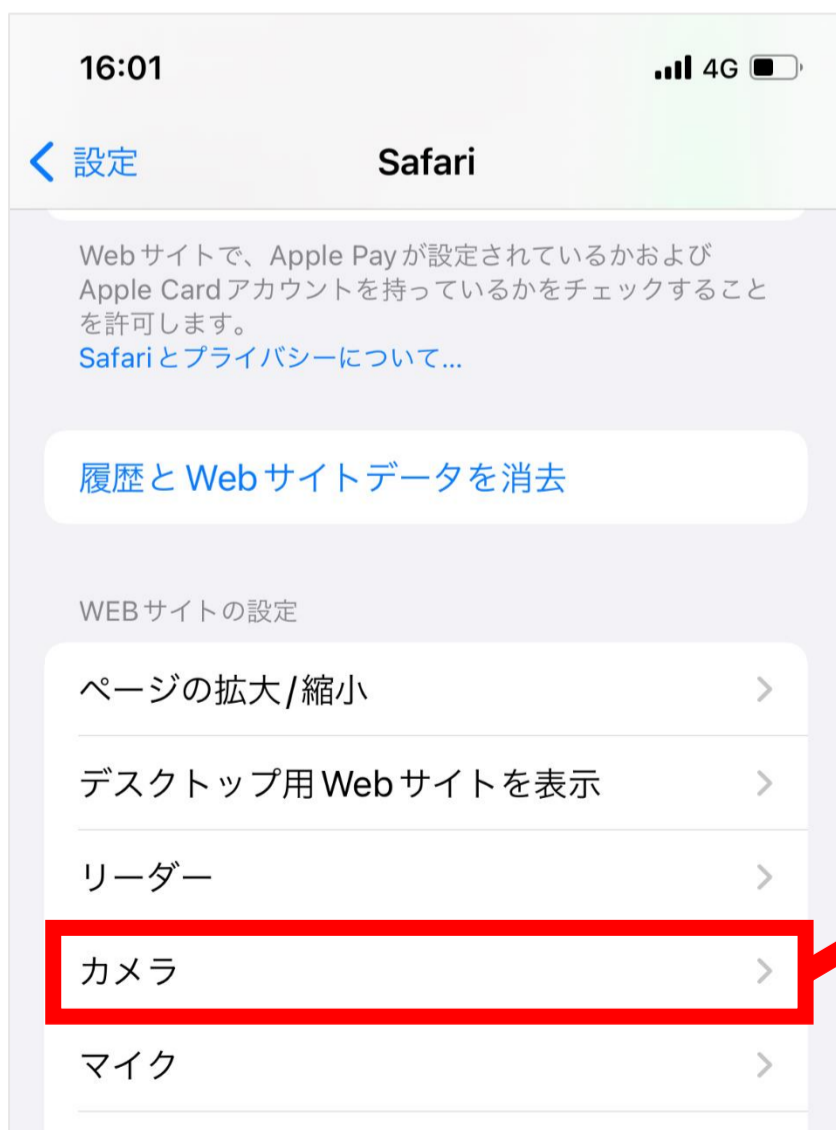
16:01

4G

設定

Safari

Webサイトで、Apple Payが設定されているかおよびApple Cardアカウントを持っているかをチェックすることを許可します。
Safariとプライバシーについて...

履歴とWebサイトデータを消去

WEBサイトの設定

ページの拡大/縮小

デスクトップ用Webサイトを表示

リーダー

カメラ

マイク